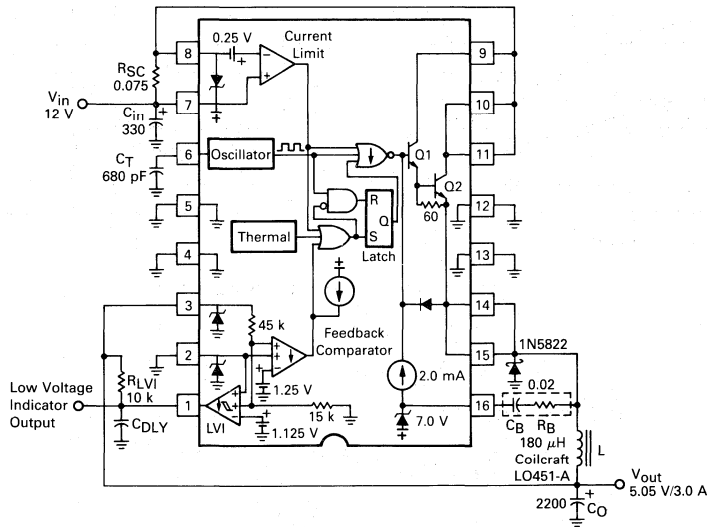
0.25 V

Current Limit

$R_{SC}$ 0.075

$V_{in}$ 12 V

$C_{in}$ 330

$C_T$ 680 pF

8

7

6

5

4

3

2

1

Oscillator

Thermal

R

Q

S

Latch

9

10

11

12

13

14

15

16

Q1

Q2

60

45 k

Feedback Comparator

1.25 V

$R_{LVI}$ 10 k

Low Voltage Indicator Output

$C_{DLY}$

LVI

15 k

1.125 V

2.0 mA

7.0 V

1N5822

0.02

$C_B$ $R_B$

180 $\mu$H Coilcraft LO451-A

L

$V_{out}$ 5.05 V/3.0 A

2200

$C_O$